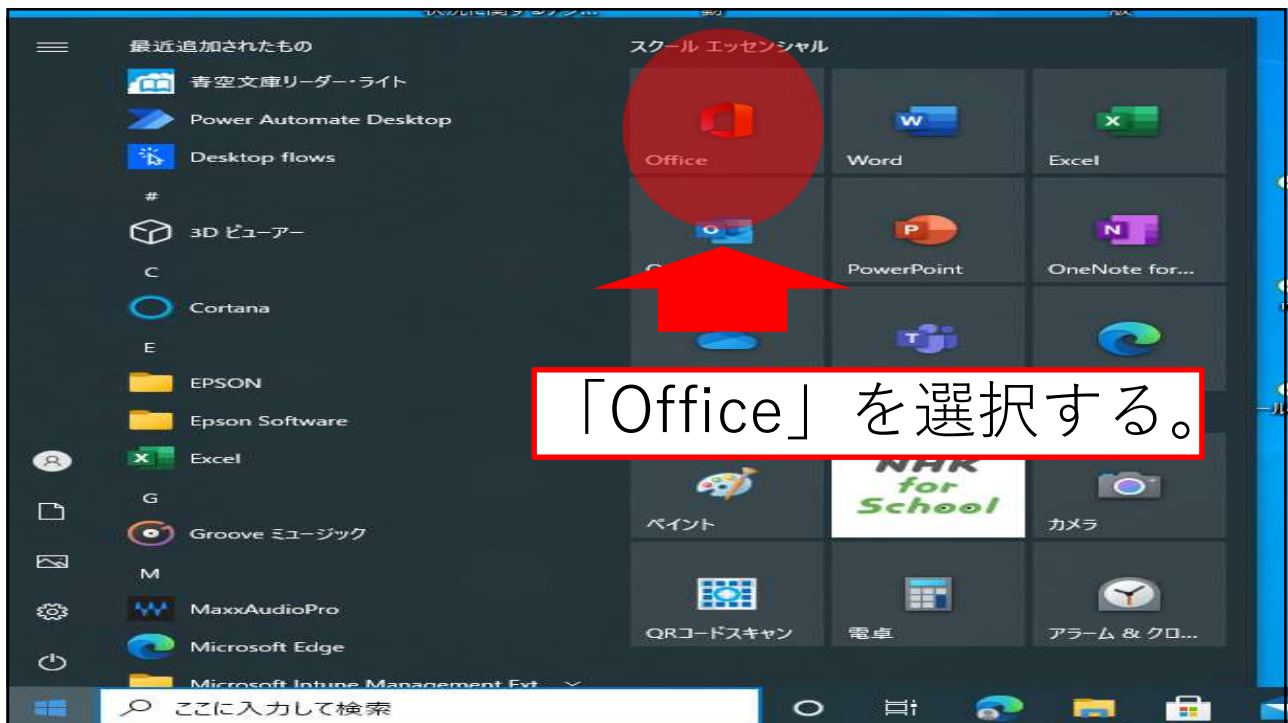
最近追加されたもの

青空文庫リーダー・ライト

Power Automate Desktop

Desktop flows

#

3D ビューアー

C

Cortana

E

EPSON

Epson Software

Excel

G

Groove ミュージック

M

MaxxAudioPro

Microsoft Edge

Microsoft Intune Management Ext

スクール エッセンシャル

Office

Word

Excel

PowerPoint

OneNote for...

「Office」を選択する。

NHK for School

ペイント

カメラ

QRコードスキャン

電卓

アラーム & クロ...

ここに入力して検索